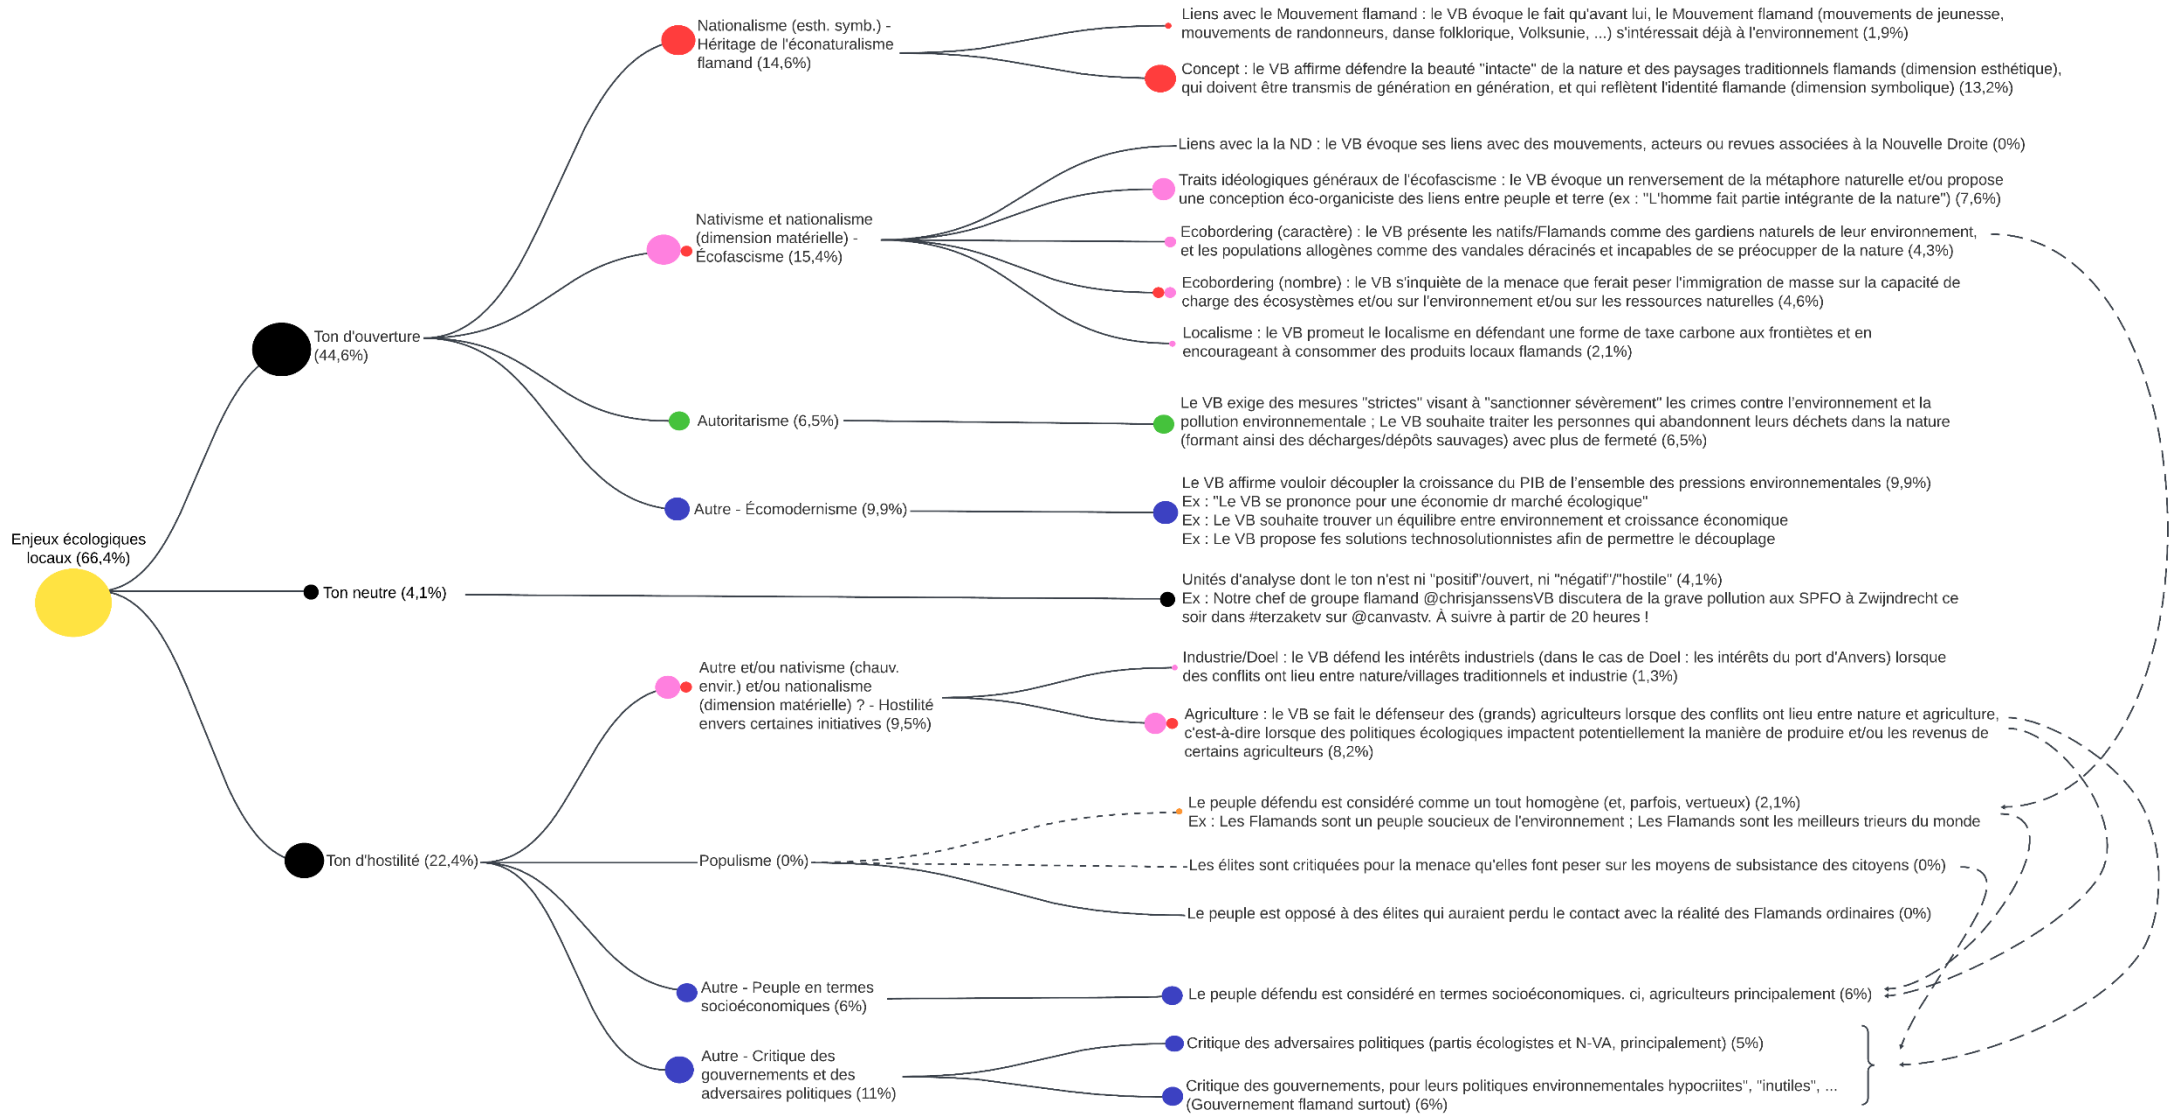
Enjeux écologiques locaux (66,4%)

Ton d'ouverture (44,6%)

Nationalisme (esth. symb.) - Héritage de l'éconaturalisme flamand (14,6%)

Liens avec le Mouvement flamand : le VB évoque le fait qu'avant lui, le Mouvement flamand (mouvements de jeunesse, mouvements de randonneurs, danse folklorique, Volksunie, ...) s'intéressait déjà à l'environnement (1,9%)

Concept : le VB affirme défendre la beauté "intacte" de la nature et des paysages traditionnels flamands (dimension esthétique), qui doivent être transmis de génération en génération, et qui reflètent l'identité flamande (dimension symbolique) (13,2%)

Nativisme et nationalisme (dimension matérielle) - Écofascisme (15,4%)

Liens avec la la ND : le VB évoque ses liens avec des mouvements, acteurs ou revues associées à la Nouvelle Droite (0%)

Traits idéologiques généraux de l'écofascisme : le VB évoque un renversement de la métaphore naturelle et/ou propose une conception éco-organiciste des liens entre peuple et terre (ex : "L'homme fait partie intégrante de la nature") (7,6%)

Ecobordering (caractère) : le VB présente les natifs/Flamands comme des gardiens naturels de leur environnement, et les populations allogènes comme des vandales déracinés et incapables de se préocupper de la nature (4,3%)

Ecobordering (nombre) : le VB s'inquiète de la menace que ferait peser l'immigration de masse sur la capacité de charge des écosystèmes et/ou sur l'environnement et/ou sur les ressources naturelles (4,6%)

Localisme : le VB promeut le localisme en défendant une forme de taxe carbone aux frontiètes et en encourageant à consommer des produits locaux flamands (2,1%)

Autoritarisme (6,5%)

Le VB exige des mesures "strictes" visant à "sanctionner sévèrement" les crimes contre l'environnement et la pollution environnementale ; Le VB souhaite traiter les personnes qui abandonnent leurs déchets dans la nature (formant ainsi des décharges/dépôts sauvages) avec plus de fermeté (6,5%)

Autre - Écomodernisme (9,9%)

Le VB affirme vouloir découpler la croissance du PIB de l'ensemble des pressions environnementales (9,9%)
Ex : "Le VB se prononce pour une économie dr marché écologique"
Ex : Le VB souhaite trouver un équilibre entre environnement et croissance économique
Ex : Le VB propose fes solutions technosolutionnistes afin de permettre le découplage

Ton neutre (4,1%)

Unités d'analyse dont le ton n'est ni "positif"/ouvert, ni "négatif"/"hostile" (4,1%)
Ex : Notre chef de groupe flamand @chrisjanssensVB discutera de la grave pollution aux SPFO à Zwijndrecht ce soir dans #terzaketv sur @canvastv. À suivre à partir de 20 heures !

Ton d'hostilité (22,4%)

Autre et/ou nativisme (chauv. envir.) et/ou nationalisme (dimension matérielle) ? - Hostilité envers certaines initiatives (9,5%)

Industrie/Doel : le VB défend les intérêts industriels (dans le cas de Doel : les intérêts du port d'Anvers) lorsque des conflits ont lieu entre nature/villages traditionnels et industrie (1,3%)

Agriculture : le VB se fait le défenseur des (grands) agriculteurs lorsque des conflits ont lieu entre nature et agriculture, c'est-à-dire lorsque des politiques écologiques impactent potentiellement la manière de produire et/ou les revenus de certains agriculteurs (8,2%)

Populisme (0%)

Le peuple défendu est considéré comme un tout homogène (et, parfois, vertueux) (2,1%)
Ex : Les Flamands sont un peuple soucieux de l'environnement ; Les Flamands sont les meilleurs trieurs du monde

Les élites sont critiquées pour la menace qu'elles font peser sur les moyens de subsistance des citoyens (0%)

Le peuple est opposé à des élites qui auraient perdu le contact avec la réalité des Flamands ordinaires (0%)

Autre - Peuple en termes socioéconomiques (6%)

Le peuple défendu est considéré en termes socioéconomiques. ci, agriculteurs principalement (6%)

Autre - Critique des gouvernements et des adversaires politiques (11%)

Critique des adversaires politiques (partis écologistes et N-VA, principalement) (5%)

Critique des gouvernements, pour leurs politiques environnementales hypocriites", "inutiles", ... (Gouvernement flamand surtout) (6%)